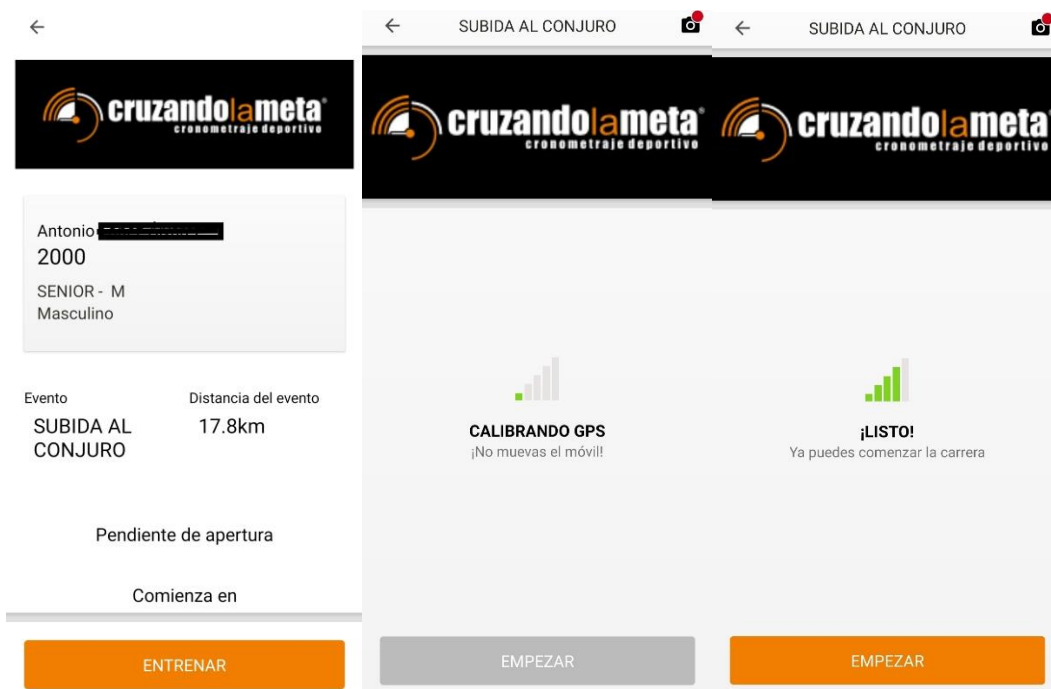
cruzandolameta®
cronometraje deportivo

Antonio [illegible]
2000
SENIOR - M
Masculino

Evento
SUBIDA AL CONJURO

Distancia del evento
17.8km

Pendiente de apertura

Comienza en

ENTRENAR

SUBIDA AL CONJURO

cruzandolameta®
cronometraje deportivo

CALIBRANDO GPS
¡No muevas el móvil!

EMPEZAR

SUBIDA AL CONJURO

cruzandolameta
cronometraje deportivo

¡LISTO!
Ya puedes comenzar la carrera

EMPEZAR